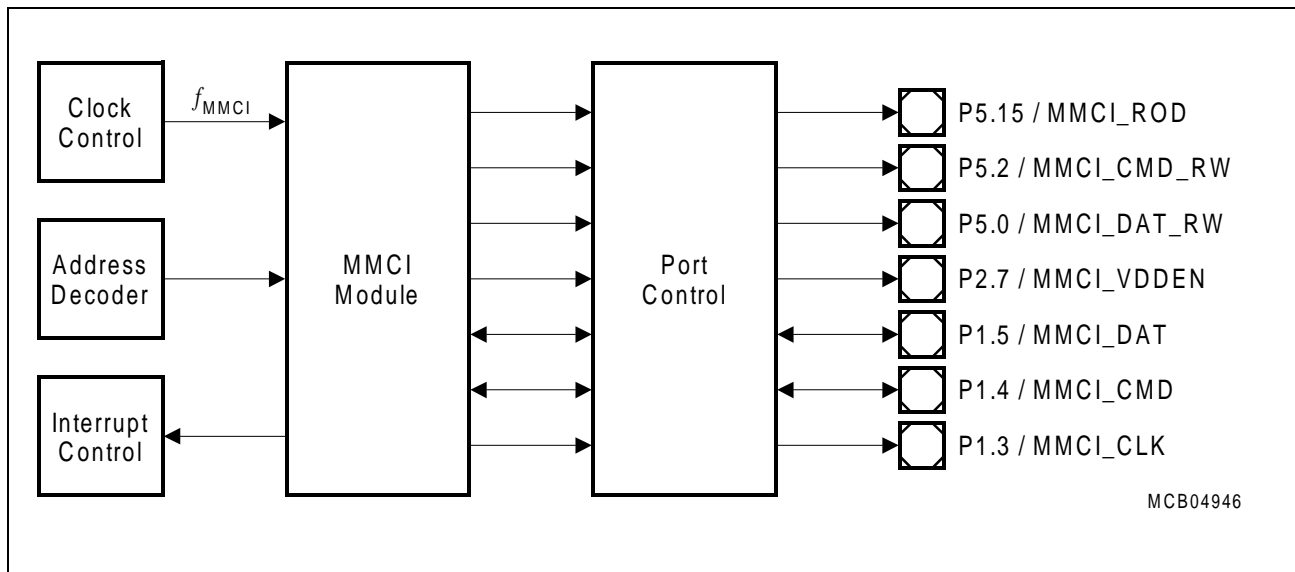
Clock Control

$f_{MMCI}$

Address Decoder

Interrupt Control

MMCI Module

Port Control

P5.15 / MMCI_ROD

P5.2 / MMCI_CMD_RW

P5.0 / MMCI_DAT_RW

P2.7 / MMCI_VDDEN

P1.5 / MMCI_DAT

P1.4 / MMCI_CMD

P1.3 / MMCI_CLK

MCB04946